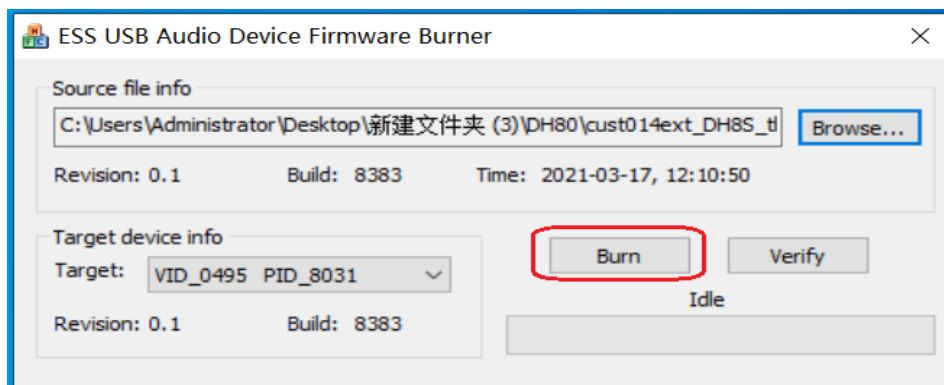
ESS USB Audio Device Firmware Burner

Source file info

C:\Users\Administrator\Desktop\新建文件夹 (3)\DH80\cust014ext_DH8S_tl

Browse...

Revision: 0.1 Build: 8383 Time: 2021-03-17, 12:10:50

Target device info

Target: VID_0495 PID_8031

Revision: 0.1 Build: 8383

Burn

Verify

Idle